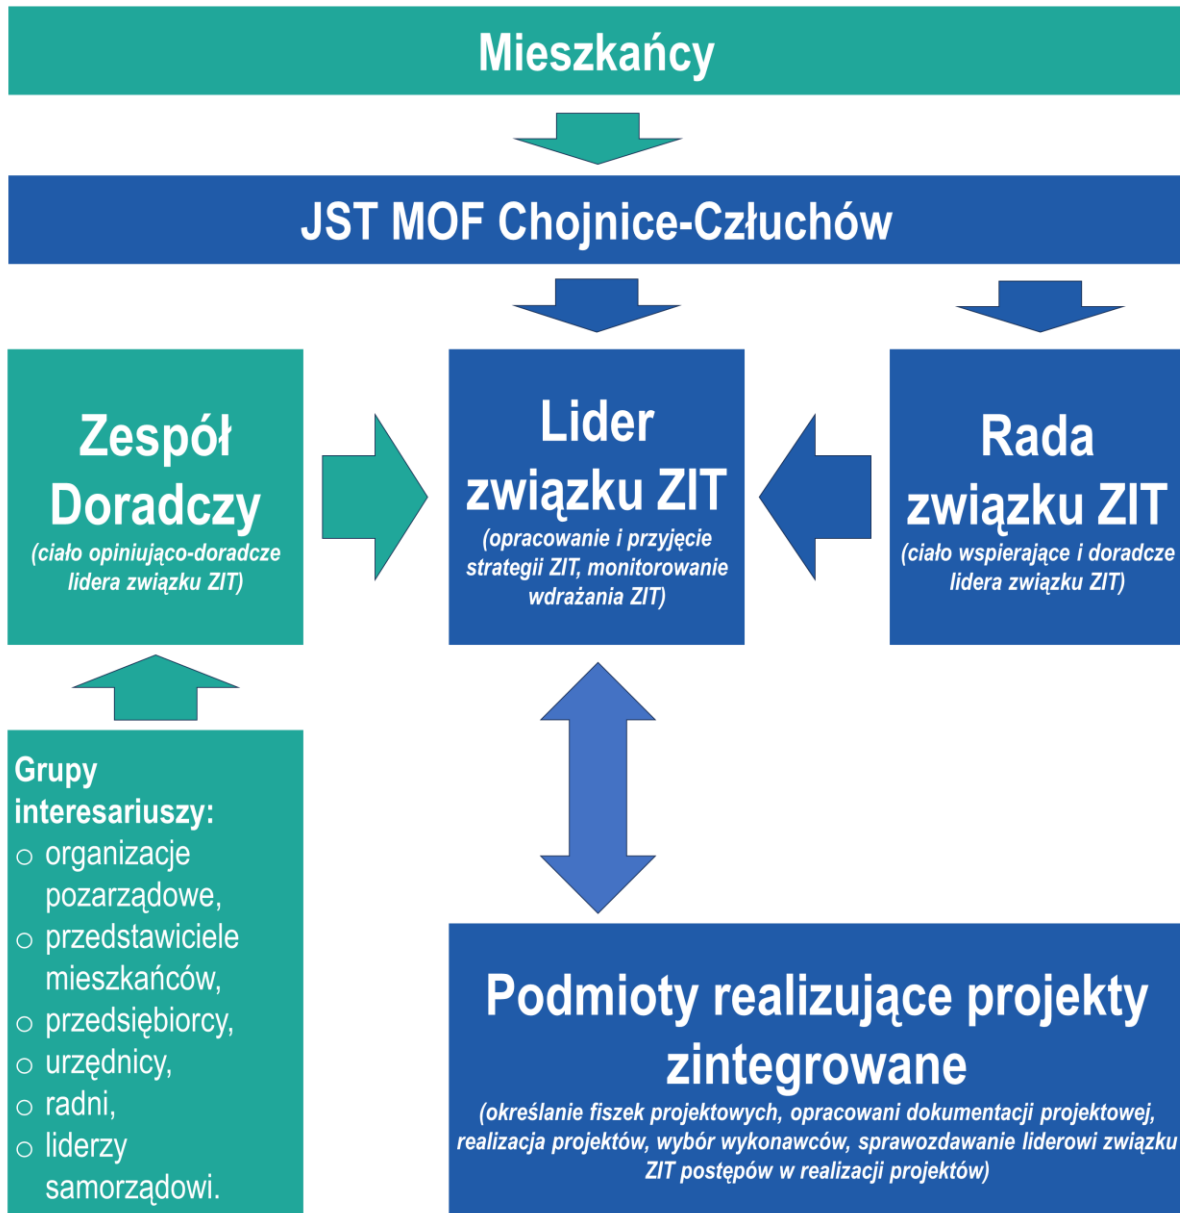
Mieszkańcy

JST MOF Chojnice-Człuchów

Zespół Doradczy
(ciało opiniująco-doradcze lidera związku ZIT)

Lider związku ZIT
(opracowanie i przyjęcie strategii ZIT, monitorowanie wdrażania ZIT)

Rada związku ZIT
(ciało wspierające i doradcze lidera związku ZIT)

Grupy interesariuszy:
○ organizacje pozarządowe,
○ przedstawiciele mieszkańców,
○ przedsiębiorcy,
○ urzędnicy,
○ radni,
○ liderzy samorządowi.

Podmioty realizujące projekty zintegrowane
(określanie fiszek projektowych, opracowani dokumentacji projektowej, realizacja projektów, wybór wykonawców, sprawozdawanie liderowi związku ZIT postępów w realizacji projektów)